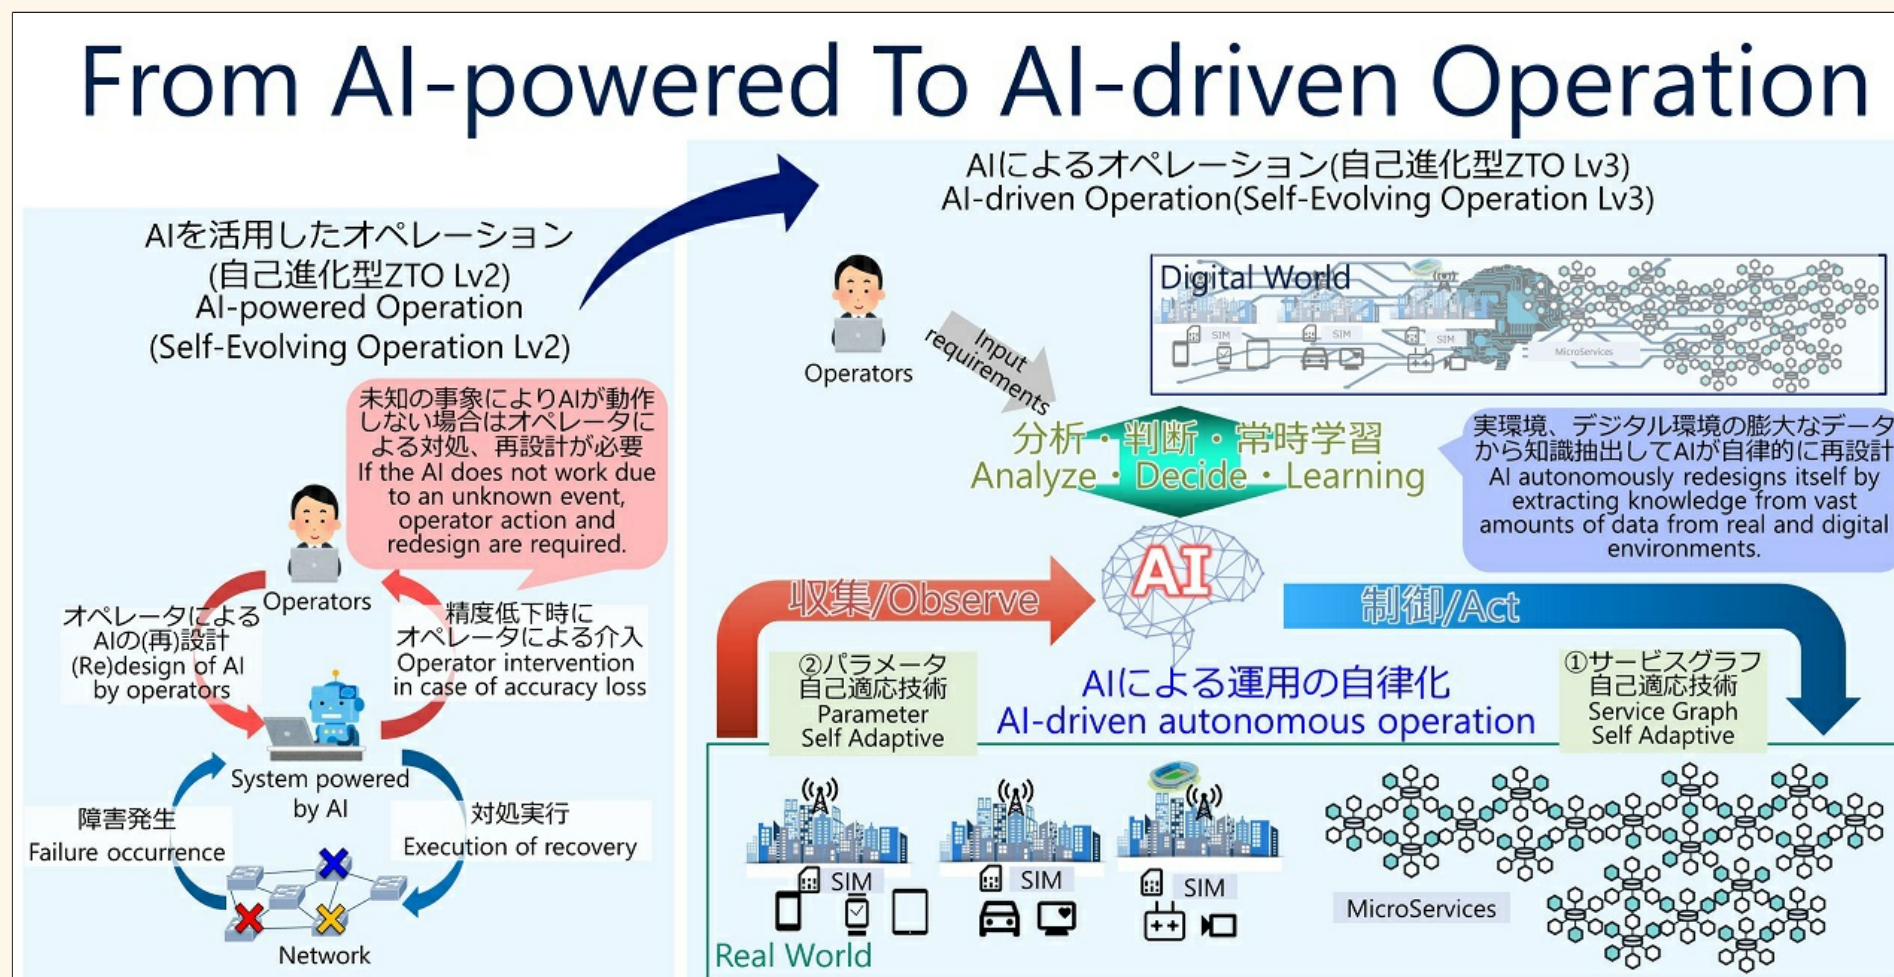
From AI-powered To AI-driven Operation

AIを活用したオペレーション
(自己進化型ZTO Lv2)
AI-powered Operation
(Self-Evolving Operation Lv2)

未知の事象によりAIが動作しない場合はオペレータによる対処、再設計が必要
If the AI does not work due to an unknown event, operator action and redesign are required.

Operators

オペレータによるAIの(再)設計
(Re)design of AI by operators

精度低下時にオペレータによる介入
Operator intervention in case of accuracy loss

System powered by AI

障害発生
Failure occurrence

対処実行
Execution of recovery

Network

AIによるオペレーション(自己進化型ZTO Lv3)
AI-driven Operation(Self-Evolving Operation Lv3)

Operators

Input requirements

Digital World

SIM

SIM

SIM

MicroServices

分析・判断・常時学習
Analyze・Decide・Learning

実環境、デジタル環境の膨大なデータから知識抽出してAIが自律的に再設計
AI autonomously redesigns itself by extracting knowledge from vast amounts of data from real and digital environments.

AI

収集/Observe

制御/Act

②パラメータ自己適応技術
Parameter Self Adaptive

AIによる運用の自律化
AI-driven autonomous operation

①サービスグラフ自己適応技術
Service Graph Self Adaptive

SIM

SIM

SIM

MicroServices

Real World